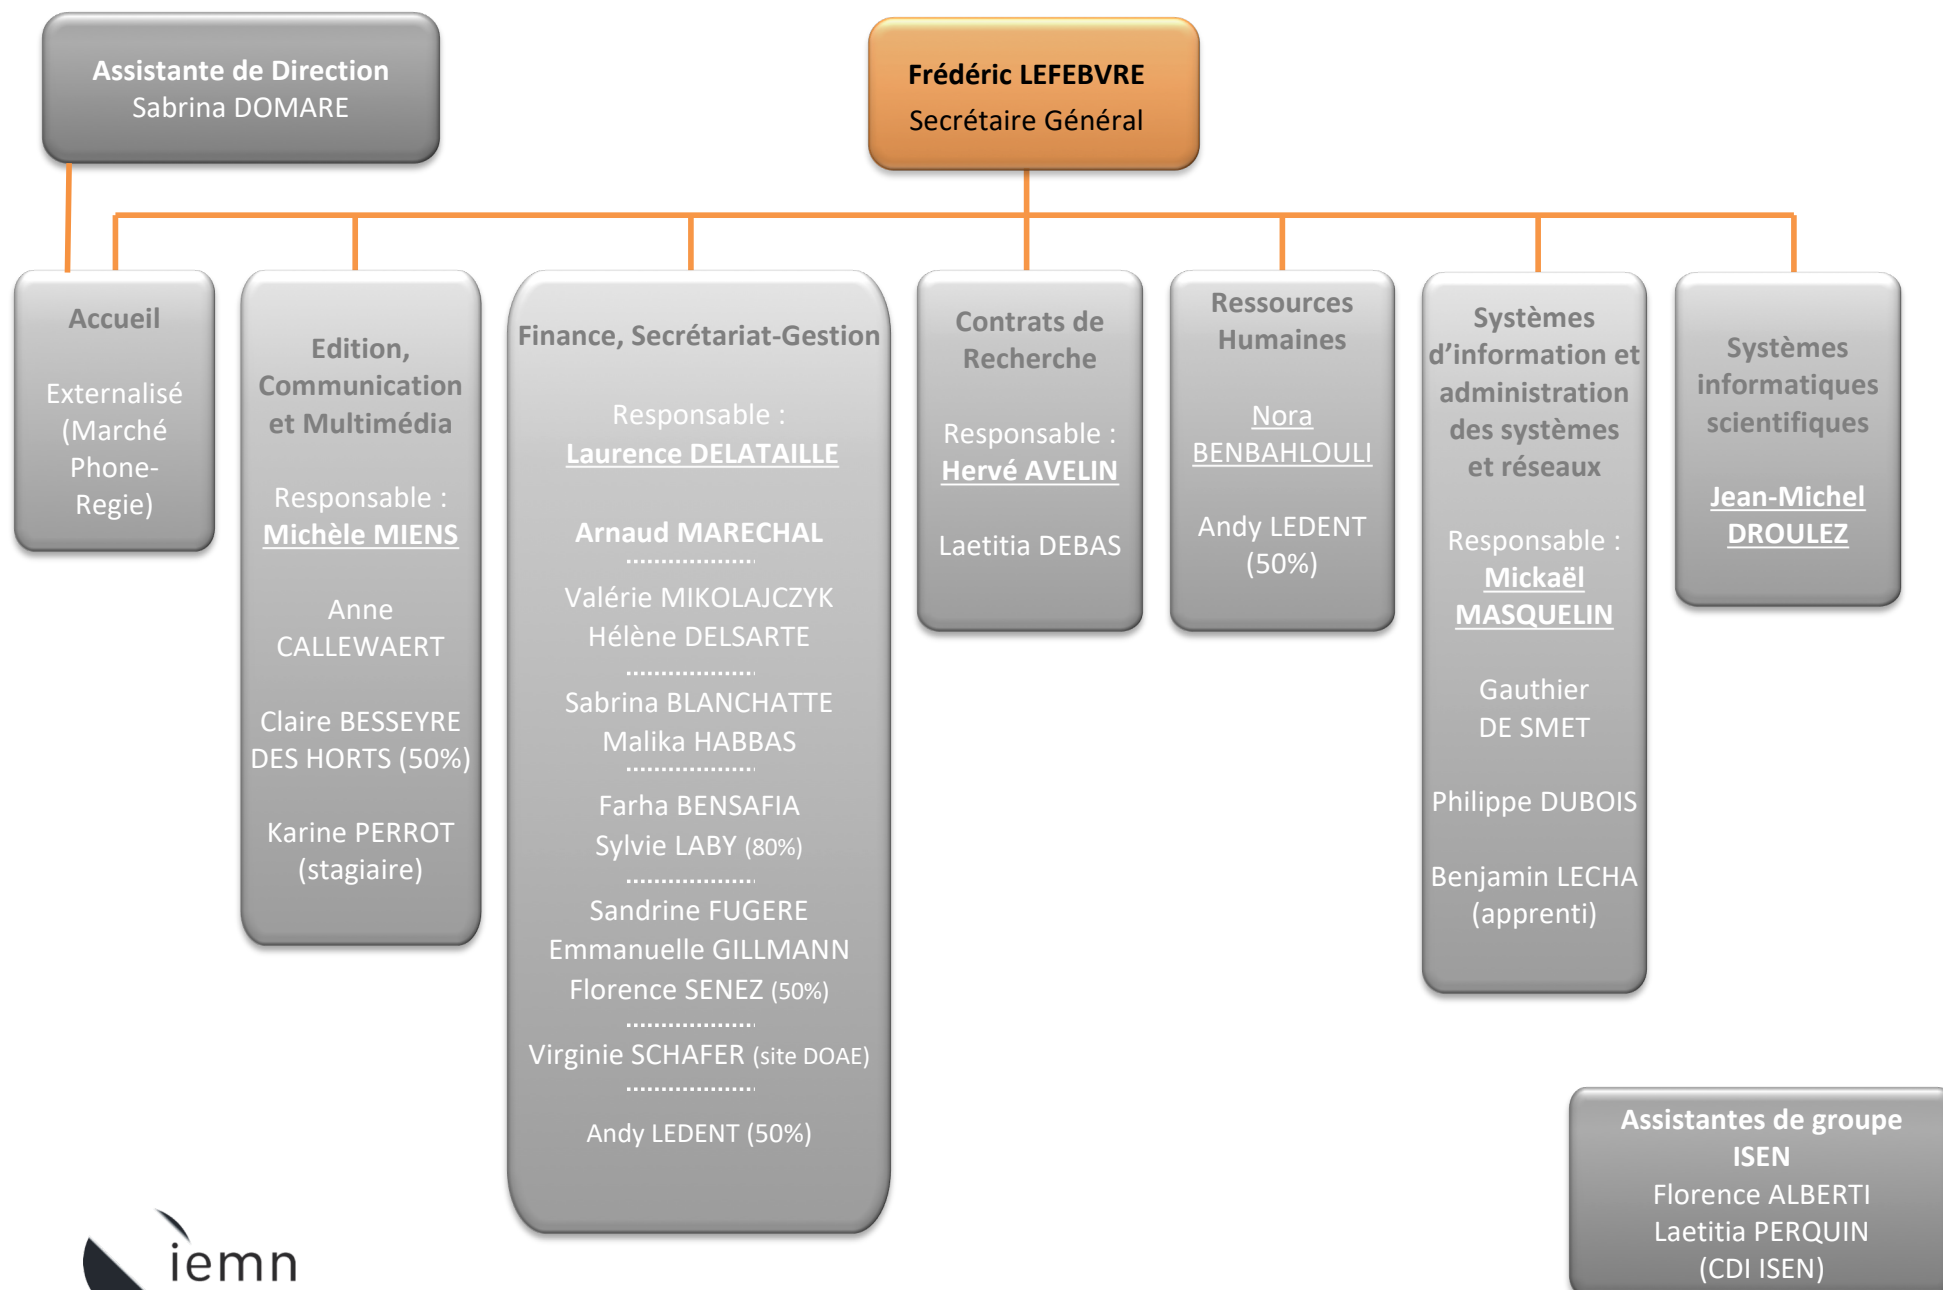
Assistante de Direction
Sabrina DOMARE

Frédéric LEFEBVRE
Secrétaire Général

Accueil

Externalisé (Marché Phone-Regie)

Edition, Communication et Multimédia

Responsable :
Michèle MIENS

Anne CALLEWAERT

Claire BESSEYRE DES HORTS (50%)

Karine PERROT (stagiaire)

Finance, Secrétariat-Gestion

Responsable :
Laurence DELATAILLE

Arnaud MARECHAL

Valérie MIKOLAJCZYK
Hélène DELSARTE

Sabrina BLANCHATTE
Malika HABBAS

Farha BENSAFIA
Sylvie LABY (80%)

Sandrine FUGERE
Emmanuelle GILLMANN
Florence SENEZ (50%)

Virginie SCHAFER (site DOAE)

Andy LEDENT (50%)

Contrats de Recherche

Responsable :
Hervé AVELIN

Laetitia DEBAS

Ressources Humaines

Nora BENBAHLOULI

Andy LEDENT (50%)

Systèmes d'information et administration des systèmes et réseaux

Responsable :
Mickaël MASQUELIN

Gauthier DE SMET

Philippe DUBOIS

Benjamin LECHA (apprenti)

Systèmes informatiques scientifiques

Jean-Michel DROULEZ

Assistantes de groupe ISEN
Florence ALBERTI
Laetitia PERQUIN
(CDI ISEN)

iemn